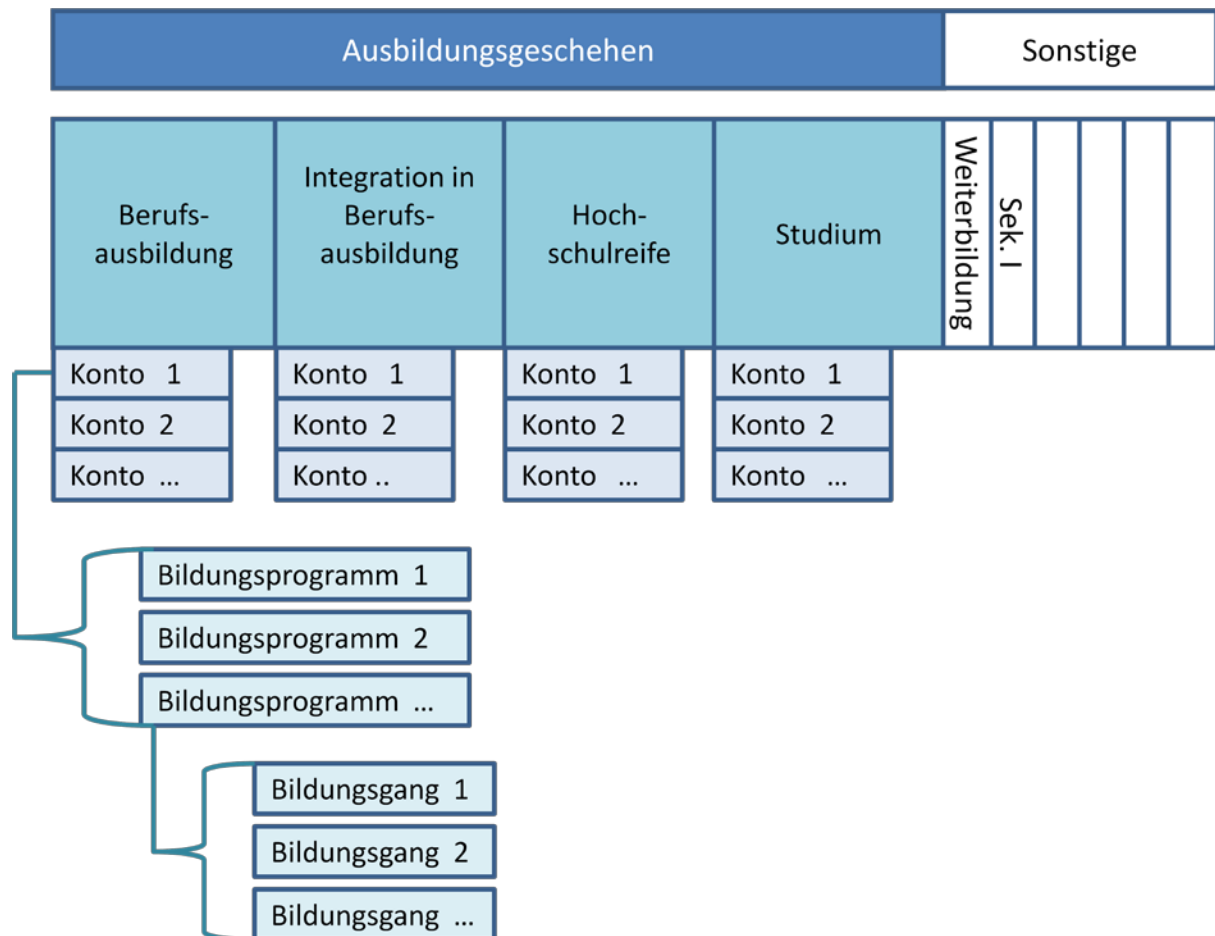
Ausbildungsgeschehen

Sonstige

Berufsausbildung

Integration in Berufsausbildung

Hochschulreife

Studium

Weiterbildung

Sek. I

Konto 1
Konto 2
Konto ...

Konto 1
Konto 2
Konto ..

Konto 1
Konto 2
Konto ...

Konto 1
Konto 2
Konto ...

Bildungsprogramm 1
Bildungsprogramm 2
Bildungsprogramm ...

Bildungsgang 1
Bildungsgang 2
Bildungsgang ...